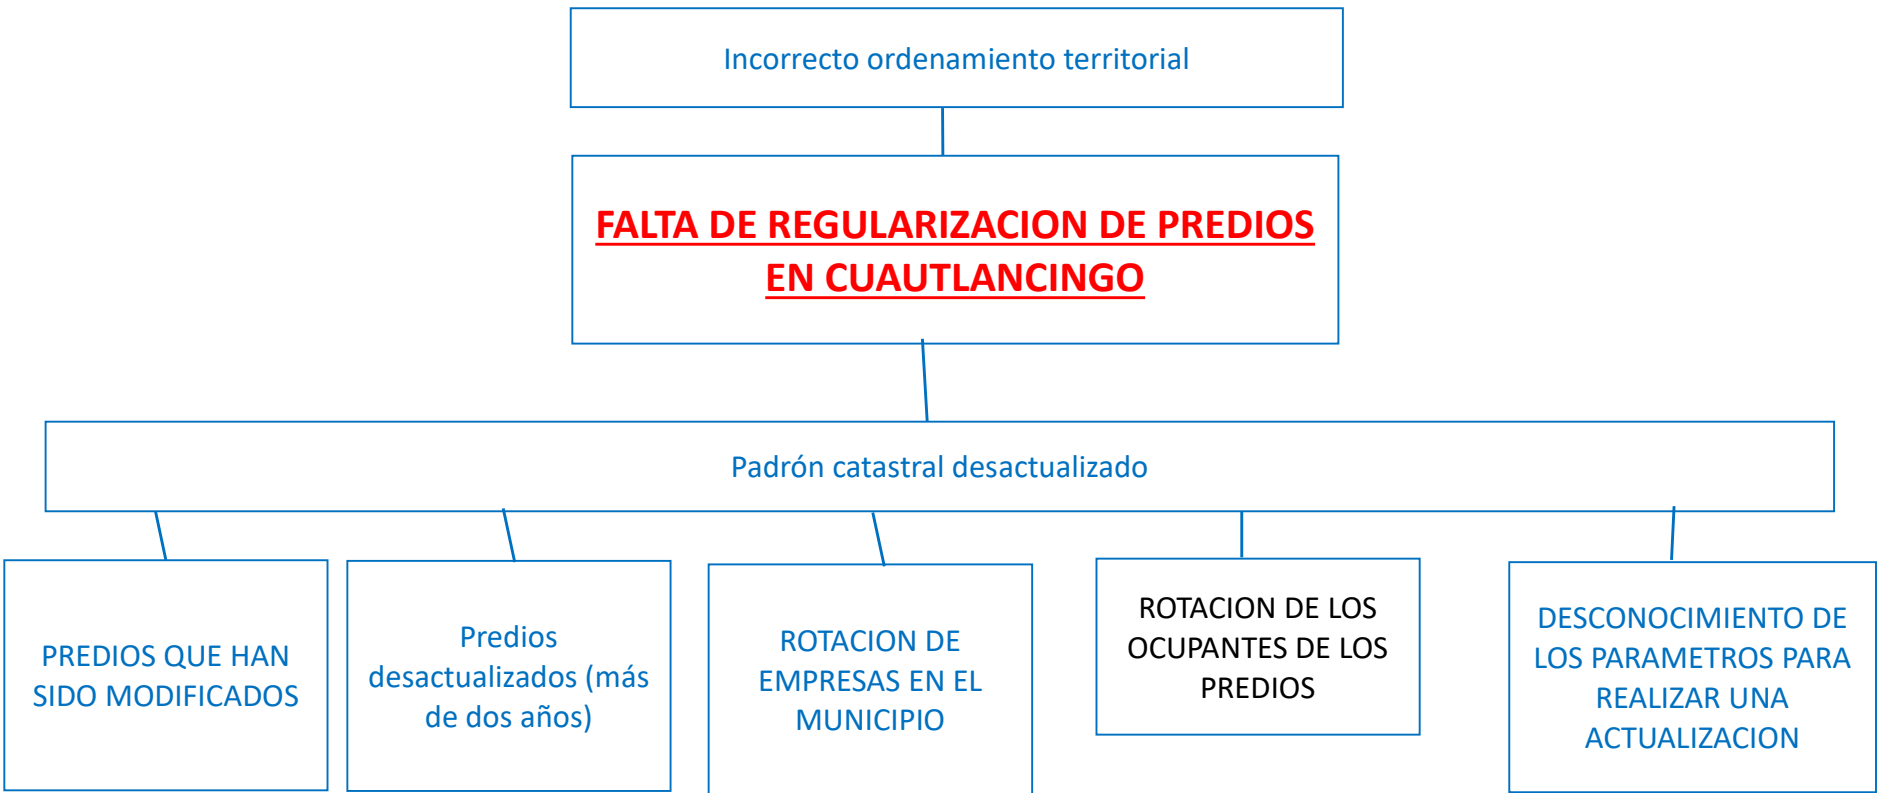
Incorrecto ordenamiento territorial

FALTA DE REGULARIZACION DE PREDIOS EN CUAUTLANCINGO

Padrón catastral desactualizado

PREDIOS QUE HAN SIDO MODIFICADOS

Predios desactualizados (más de dos años)

ROTACION DE EMPRESAS EN EL MUNICIPIO

ROTACION DE LOS OCUPANTES DE LOS PREDIOS

DESCONOCIMIENTO DE LOS PARAMETROS PARA REALIZAR UNA ACTUALIZACION